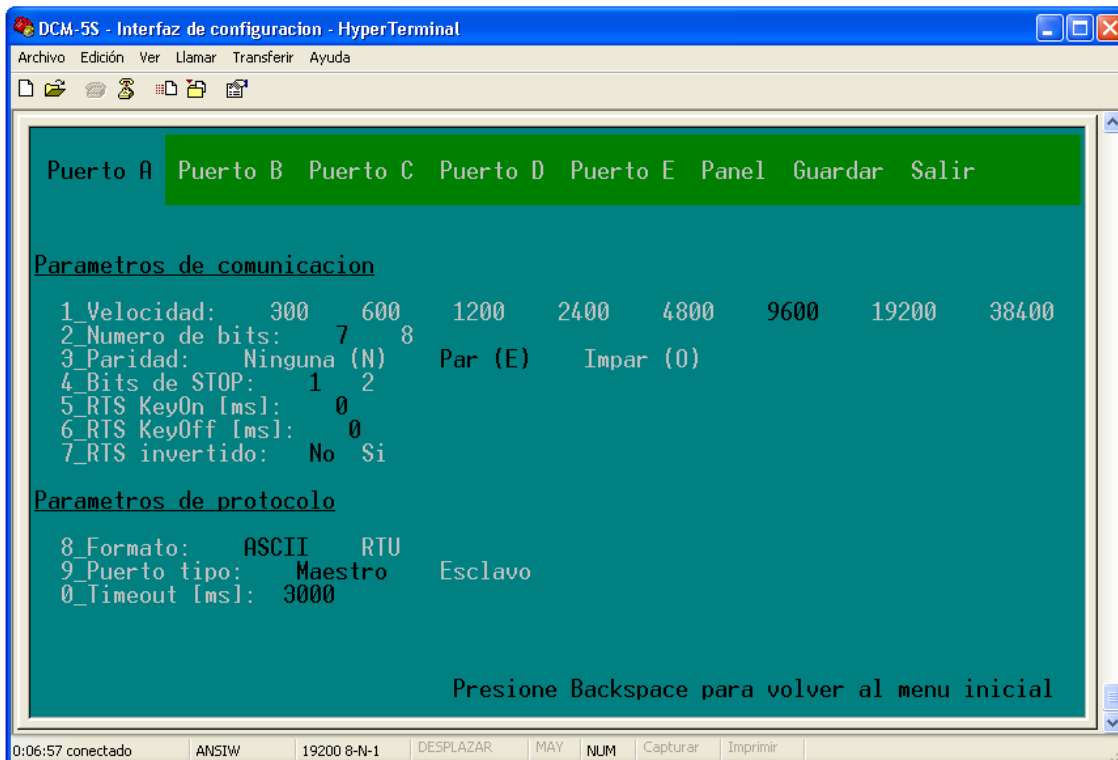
DCM-5S - Interfaz de configuracion - HyperTerminal

Archivo Edición Ver Llamar Transferir Ayuda

Puerto A Puerto B Puerto C Puerto D Puerto E Panel Guardar Salir

Parametros de comunicacion

1_Velocidad: 300 600 1200 2400 4800 9600 19200 38400
2_Numero de bits: 7 8
3_Paridad: Ninguna (N) Par (E) Impar (O)
4_Bits de STOP: 1 2
5_RTS KeyOn [ms]: 0
6_RTS KeyOff [ms]: 0
7_RTS invertido: No Si

Parametros de protocolo

8_Formato: ASCII RTU
9_Puerto tipo: Maestro Esclavo
0_Timeout [ms]: 3000

Presione Backspace para volver al menu inicial

0:06:57 conectado ANSIW 19200 8-N-1 DESPLAZAR MAY NUM Capturar Imprimir